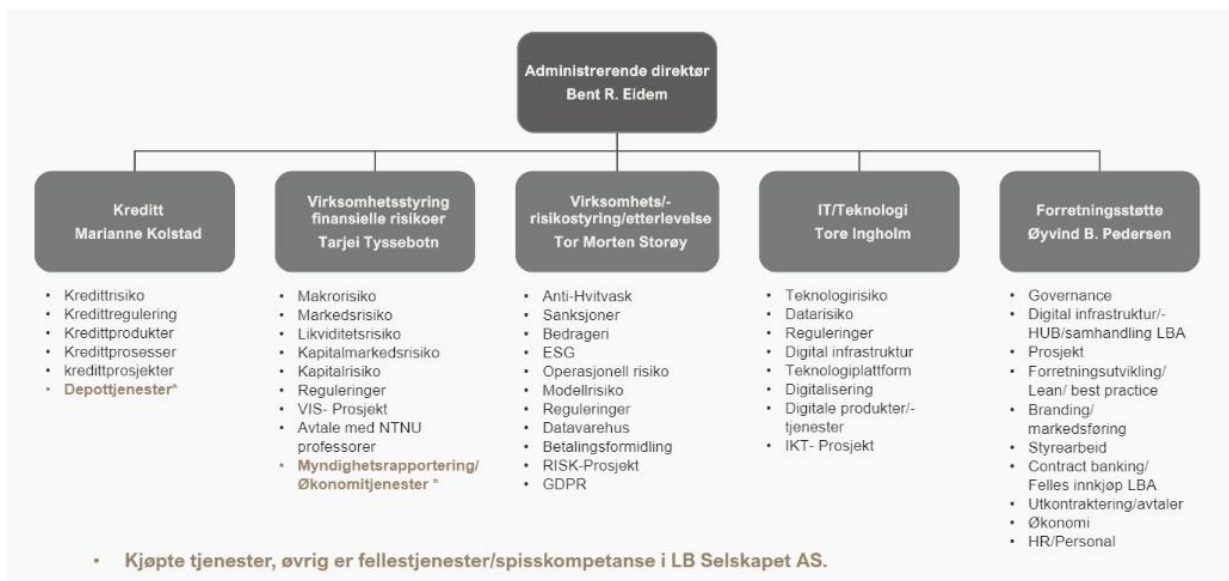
Administrerende direktør
Bent R. Eidem

Kreditt
Marianne Kolstad

- Kredittrisiko
- Kredittregulering
- Kredittprodukter
- Kredittprosesser
- kredittprosjekter
- Depottjenester*

Virksomhetsstyring finansielle risikoer
Tarjei Tyssebotn

- Makrorisiko
- Markedsrisiko
- Likviditetsrisiko
- Kapitalmarkedsrisiko
- Kapitalrisiko
- Reguleringer
- VIS- Prosjekt
- Avtale med NTNU professorer
- Myndighetsrapportering/ Økonomitjenester *

Virksomhets/- risikostyring/etterlevelse
Tor Morten Storøy

- Anti-Hvitvask
- Sanksjoner
- Bedrageri
- ESG
- Operasjonell risiko
- Modellrisiko
- Reguleringer
- Datavarehus
- Betalingsformidling
- RISK-Prosjekt
- GDPR

IT/Teknologi
Tore Ingholm

- Teknologirisiko
- Datarisiko
- Reguleringer
- Digital infrastruktur
- Teknologiplattform
- Digitalisering
- Digitale produkter/- tjenester
- IKT- Prosjekt

Forretningsstøtte
Øyvind B. Pedersen

- Governance
- Digital infrastruktur/- HUB/samhandling LBA
- Prosjekt
- Forretningsutvikling/ Lean/ best practice
- Branding/ markedsføring
- Styrearbeid
- Contract banking/ Felles innkjøp LBA
- Utkontraktering/avtaler
- Økonomi
- HR/Personal

- Kjøpte tjenester, øvrig er fellestjenester/spisskompetanse i LB Selskapet AS.